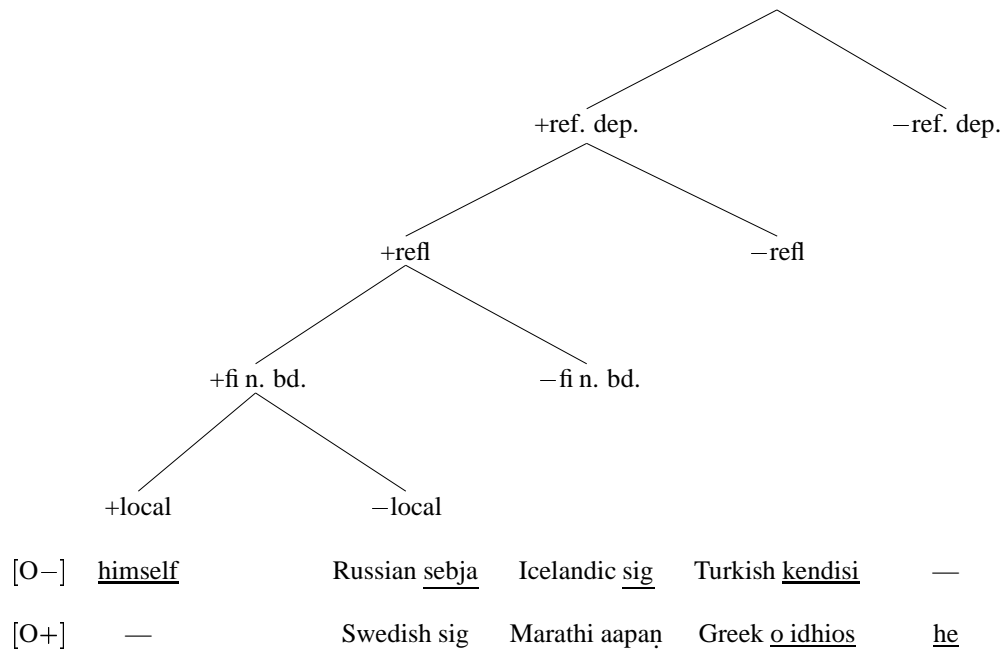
+ref. dep.

−ref. dep.

+refl

−refl

+fin. bd.

−fin. bd.

+local

−local

| | | | | | |
|---|---|---|---|---|---|
| [O−] | himself | Russian sebja | Icelandic sig | Turkish kendisi | — |
| [O+] | — | Swedish sig | Marathi aapaṇ | Greek o idhios | he |